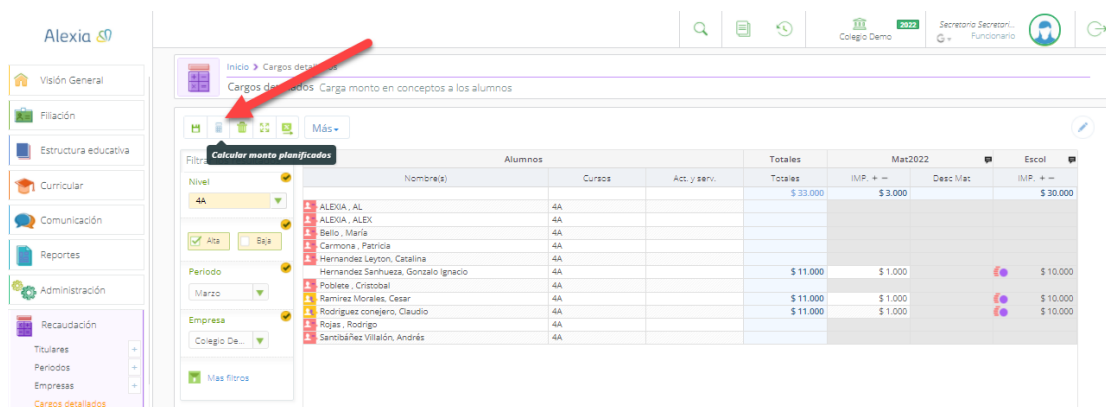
Alexia

Colegio Demo 2022
Secretaria Secretari...
Funcionario

Visión General
Filiación
Estructura educativa
Curricular
Comunicación
Reportes
Administración
Recaudación
Titulares
Periodos
Empresas
Cargos detallados

Inicio > Cargos detallados
Cargos detallados Carga monto en conceptos a los alumnos

Más
Calcular monto planificados

Filtra
Nivel
4A
Alta Baja
Periodo
Marzo
Empresa
Colegio De...
Mas filtros

| Alumnos | | | Totales | Mat2022 | | Escol |
|---|---|---|---|---|---|---|
| Nombre(s) | Cursos | Act. y serv. | Totales | IMP. + − | Desc Mat | IMP. + − |
| | | | $ 33.000 | $ 3.000 | | $ 30.000 |
| ALEXIA , AL | 4A | | | | | |
| ALEXIA , ALEX | 4A | | | | | |
| Bello , María | 4A | | | | | |
| Carmona , Patricia | 4A | | | | | |
| Hernandez Leyton, Catalina | 4A | | | | | |
| Hernandez Sanhueza, Gonzalo Ignacio | 4A | | $ 11.000 | $ 1.000 | | $ 10.000 |
| Poblete , Cristobal | 4A | | | | | |
| Ramirez Morales, Cesar | 4A | | $ 11.000 | $ 1.000 | | $ 10.000 |
| Rodriguez conejero, Claudio | 4A | | $ 11.000 | $ 1.000 | | $ 10.000 |
| Rojas , Rodrigo | 4A | | | | | |
| Santibáñez Villalón, Andrés | 4A | | | | | |